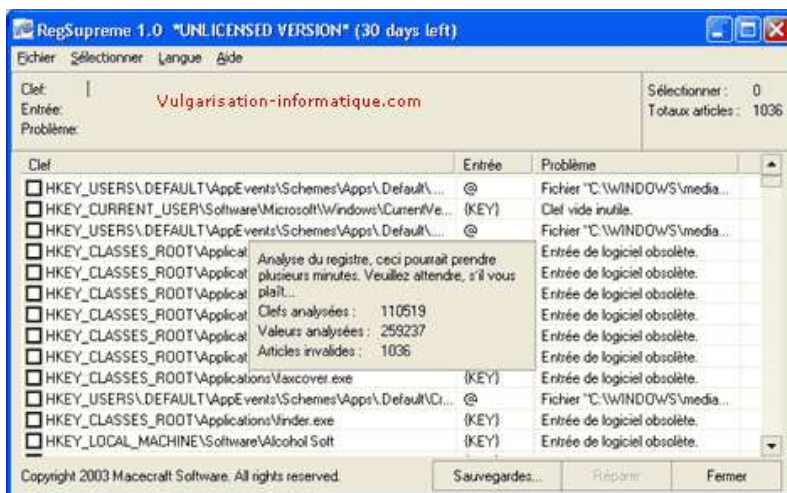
RegSupreme 1.0 *UNLICENSED VERSION* (30 days left)

Fichier Sélectionner Langue Aide

Clef:
Entrée:
Problème:

Vulgarisation-informatique.com

Sélectionner : 0
Totaux articles : 1036

| Clef | Entrée | Problème |
|---|---|---|
| HKEY_USERS\.DEFAULT\AppEvents\Schemes\Apps\.Default\... | @ | Fichier "C:\WINDOWS\media... |
| HKEY_CURRENT_USER\Software\Microsoft\Windows\CurrentVe... | (KEY) | Clef vide inutile. |
| HKEY_USERS\.DEFAULT\AppEvents\Schemes\Apps\.Default\... | @ | Fichier "C:\WINDOWS\media... |
| HKEY_CLASSES_ROOT\Applicat |  | Entrée de logiciel obsolète. |
| HKEY_CLASSES_ROOT\Applicat |  | Entrée de logiciel obsolète. |
| HKEY_CLASSES_ROOT\Applicat |  | Entrée de logiciel obsolète. |
| HKEY_CLASSES_ROOT\Applicat |  | Entrée de logiciel obsolète. |
| HKEY_CLASSES_ROOT\Applicat |  | Entrée de logiciel obsolète. |
| HKEY_CLASSES_ROOT\Applicat |  | Entrée de logiciel obsolète. |
| HKEY_CLASSES_ROOT\Applications\faxcover.exe | (KEY) | Entrée de logiciel obsolète. |
| HKEY_USERS\.DEFAULT\AppEvents\Schemes\Apps\.Default\Cr... | @ | Fichier "C:\WINDOWS\media... |
| HKEY_CLASSES_ROOT\Applications\finder.exe | (KEY) | Entrée de logiciel obsolète. |
| HKEY_LOCAL_MACHINE\Software\Alcohol Soft | (KEY) | Entrée de logiciel obsolète. |

Analyse du registre, ceci pourrait prendre plusieurs minutes. Veuillez attendre, s'il vous plaît...
Clefs analysées : 110519
Valeurs analysées : 259237
Articles invalides : 1036

Copyright 2003 Macecraft Software. All rights reserved.

Sauvegardes... Réparer Fermer